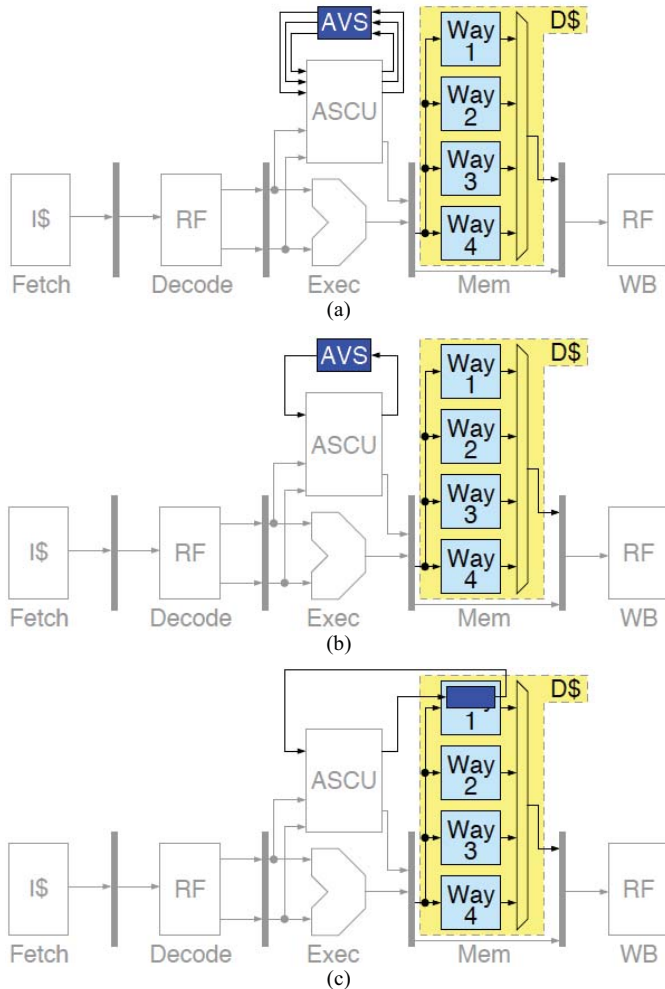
AVS
D$
Way 1
Way 2
Way 3
Way 4
ASCU
I$
RF
RF
Fetch
Decode
Exec
Mem
WB
(a)

AVS
D$
Way 1
Way 2
Way 3
Way 4
ASCU
I$
RF
RF
Fetch
Decode
Exec
Mem
WB
(b)

D$
1
Way 2
Way 3
Way 4
ASCU
I$
RF
RF
Fetch
Decode
Exec
Mem
WB
(c)